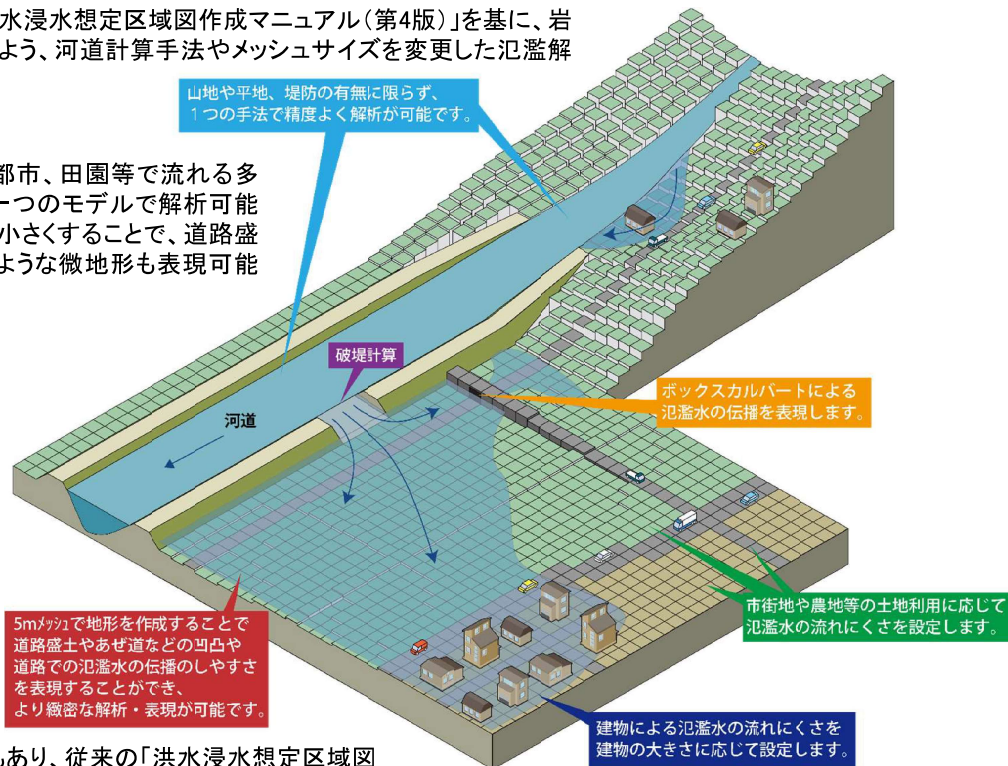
水浸水想定区域図作成マニュアル（第4版）」を基に、岩
よう、河道計算手法やメッシュサイズを変更した氾濫解

山地や平地、堤防の有無に限らず、
１つの手法で精度よく解析が可能です。

都市、田園等で流れる多
一つのモデルで解析可能
小さくすることで、道路盛
ような微地形も表現可能

破堤計算

河道

ボックスカルバートによる
氾濫水の伝播を表現します。

市街地や農地等の土地利用に応じて
氾濫水の流れにくさを設定します。

5mﾒｯｼｭで地形を作成することで
道路盛土やあぜ道などの凹凸や
道路での氾濫水の伝播のしやすさ
を表現することができ、
より緻密な解析・表現が可能です。

建物による氾濫水の流れにくさを
建物の大きさに応じて設定します。

もあり、従来の「洪水浸水想定区域図